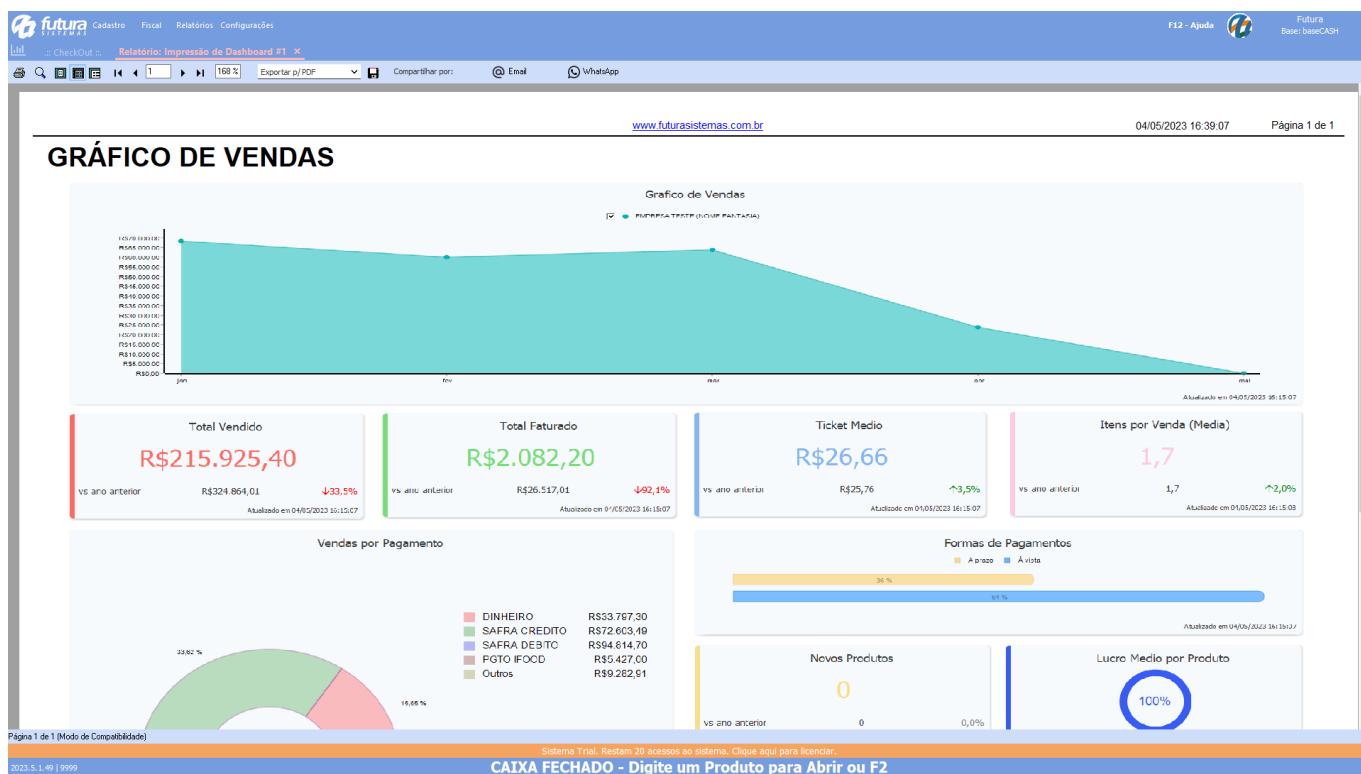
futura SISTEMAS Cadastro Fiscal Relatórios Configurações

F12 - Ajuda

Futura
Base: baseCASH

:: CheckOut :: Relatório: Impressão de Dashboard #1 ×

1 168 % Exportar p/ PDF Compartilhar por: Email WhatsApp

www.futurasistemas.com.br 04/05/2023 16:39:07 Página 1 de 1

GRÁFICO DE VENDAS

Grafico de Vendas

EMPRESA TESTE (NOME FANTASIA)

R$70.000,00
R$65.000,00
R$60.000,00
R$55.000,00
R$50.000,00
R$45.000,00
R$40.000,00
R$35.000,00
R$30.000,00
R$25.000,00
R$20.000,00
R$15.000,00
R$10.000,00
R$5.000,00
R$0,00

jan fev mar abr mai

Atualizado em 04/05/2023 16:15:07

Total Vendido
R$215.925,40
vs ano anterior R$324.864,01 ↓33,5%
Atualizado em 04/05/2023 16:15:07

Total Faturado
R$2.082,20
vs ano anterior R$26.517,01 ↓92,1%
Atualizado em 04/05/2023 16:15:07

Ticket Medio
R$26,66
vs ano anterior R$25,76 ↑3,5%
Atualizado em 04/05/2023 16:15:07

Itens por Venda (Media)
1,7
vs ano anterior 1,7 ↑2,0%
Atualizado em 04/05/2023 16:15:03

Vendas por Pagamento

| DINHEIRO | R$33.767,30 |
|---|---|
| SAFRA CREDITO | R$72.603,49 |
| SAFRA DEBITO | R$94.814,70 |
| PGTO IFOOD | R$5.427,00 |
| Outros | R$9.282,91 |

33,62 %
15,65 %

Formas de Pagamentos
A prazo À vista
36 %
64 %
Atualizado em 04/05/2023 16:15:07

Novos Produtos
0
vs ano anterior 0 0,0%

Lucro Medio por Produto
100%

Página 1 de 1 (Modo de Compatibilidade)

Sistema Trial. Restam 20 acessos ao sistema. Clique aqui para licenciar.

2023.5.1.49 | 9999

CAIXA FECHADO - Digite um Produto para Abrir ou F2